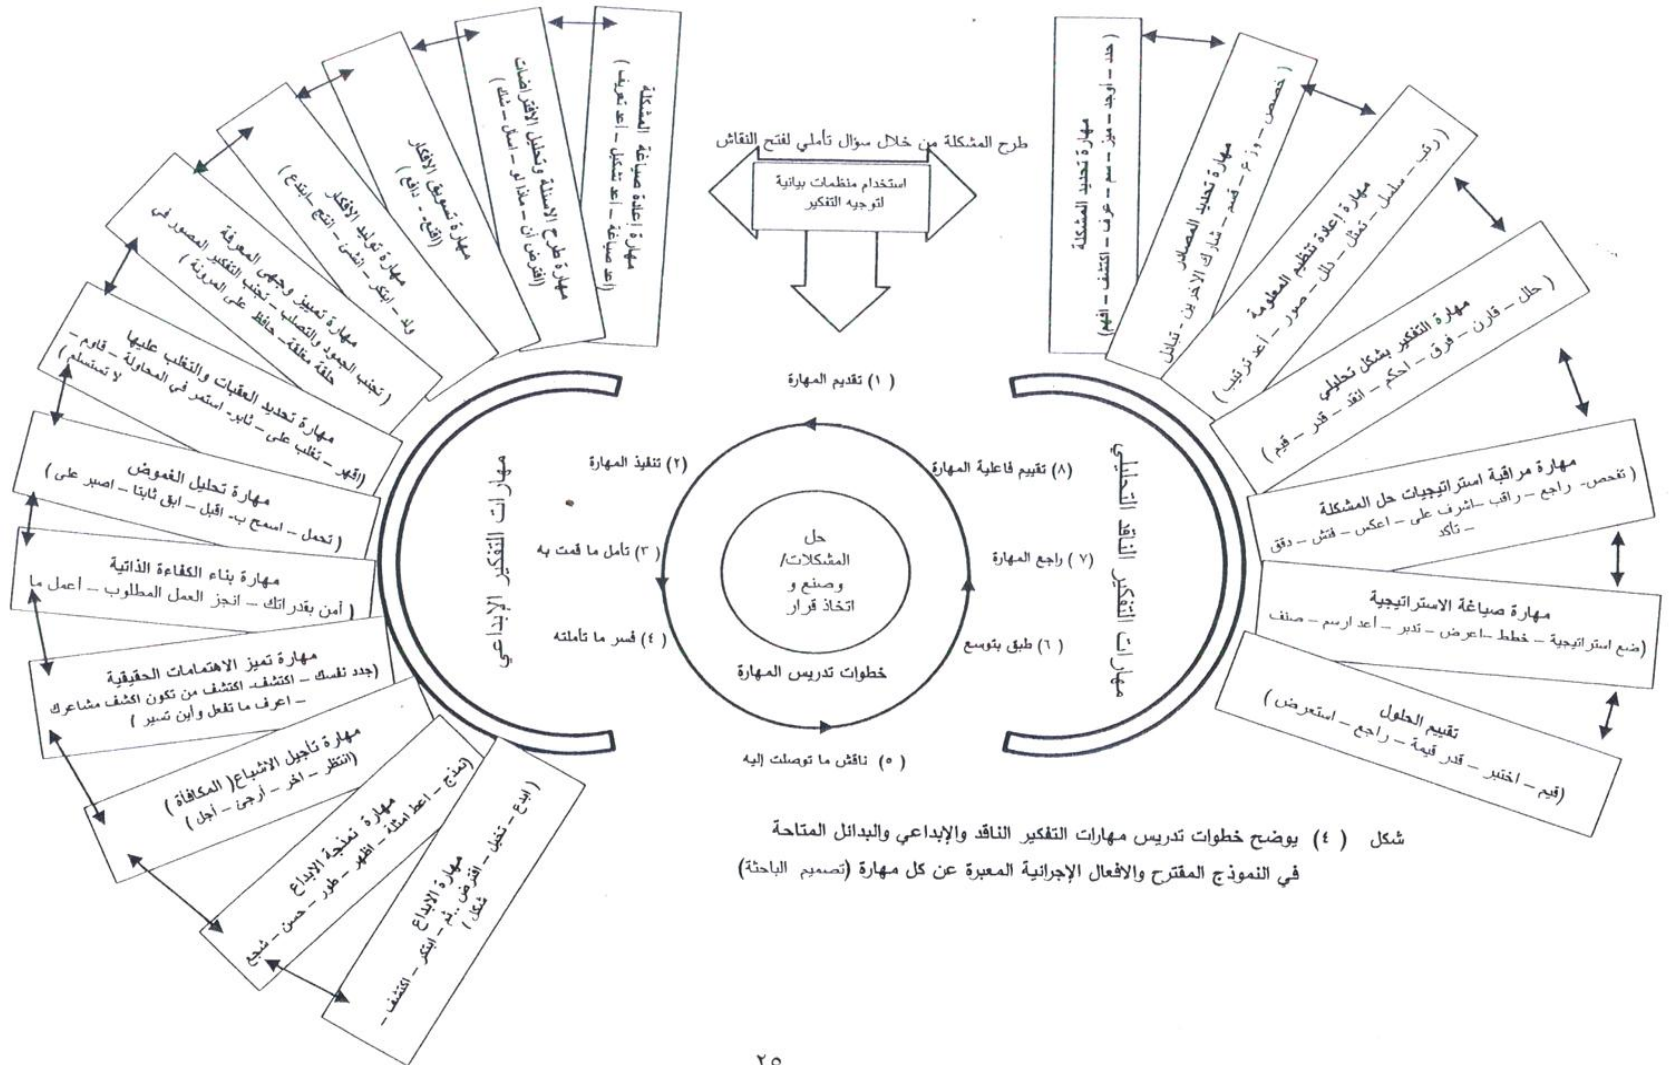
طرح المشكلة من خلال سؤال تأملي لفتح النقاش

استخدام منظمات بيانية لتوجيه التفكير

( ١ ) تقديم المهارة

(٢) تنفيذ المهارة

( ٣ ) تأمل ما قمت به

( ٤ ) فسر ما تأملته

( ٥ ) ناقش ما توصلت إليه

( ٦ ) طبق بتوسع

( ٧ ) راجع المهارة

(٨) تقييم فاعلية المهارة

حل المشكلات/ وصنع و اتخاذ قرار

خطوات تدريس المهارة

مهارات التفكير الإبداعي

مهارات التفكير الناقد التحليلي

مهارة تحديد المشكلة
( حدد - أوجد - ميز - سم - عرف - اكتشف - افهم)

مهارة تحليل المصادر
( خصص - وزع - قسم - شارك الآخرين - تبادل)

مهارة إعادة تنظيم المعلومة
( رتب - سلسل - تمثل - دلل - صور - أعد ترتيب )

مهارة التفكير بشكل تحليلي
( حلل - قارن - فرق - احكم - انقد - قدر - قيم )

مهارة مراقبة استراتيجيات حل المشكلة
( تفحص- راجع - راقب - اشرف على - اعكس - فتش - دقق - تأكد

مهارة صياغة الاستراتيجية
(ضع استراتيجية - خطط - اعرض - تدبر - أعد ارسم - صنف

تقييم الحلول
(قيم - اختبر - قدر قيمة - راجع - استعرض )

مهارة إعادة صياغة المشكلة
( أعد صياغة - أعد تشكيل - أعد تعريف )

مهارة طرح الأسئلة وتحليل الافتراضات
(افترض أن - ماذا لو - اسأل - شك )

مهارة تسويق الأفكار
(اقنع - دافع)

مهارة توليد الأفكار
(ولد - ابتكر - اشتق - انتج - ابتدع)

مهارة تمييز وجهي المعرفة
( تجنب الجمود والتصلب - تجنب التفكير المحصور في حلقة مغلقة - حافظ على المرونة )

مهارة تحديد العقبات والتغلب عليها
(اقهر - تغلب على - ثابر - استمر في المحاولة - قاوم - لا تستسلم )

مهارة تحليل الغموض
( تحمل - اسمح بـ - اقبل - ابق ثابتا - اصبر على )

مهارة بناء الكفاءة الذاتية
( آمن بقدراتك - انجز العمل المطلوب - اعمل ما

مهارة تميز الاهتمامات الحقيقية
(جدد نفسك - اكتشف اكتشف من تكون اكتشف مشاعرك - اعرف ما تفعل وأين تسير )

مهارة تأجيل الإشباع( المكافأة )
(انتظر - اخر - أرجئ - أجل )

مهارة نمذجة الإبداع
(نمذج - اعط امثلة - اظهر - طور - حسن - شجع

مهارة الإبداع
( ابدع - تخيل - افترض - تنبأ - ابتكر - اكتشف - شكل )

شكل ( ٤ ) يوضح خطوات تدريس مهارات التفكير الناقد والإبداعي والبدائل المتاحة في النموذج المقترح والافعال الإجرائية المعبرة عن كل مهارة (تصميم الباحثة)

٢٥